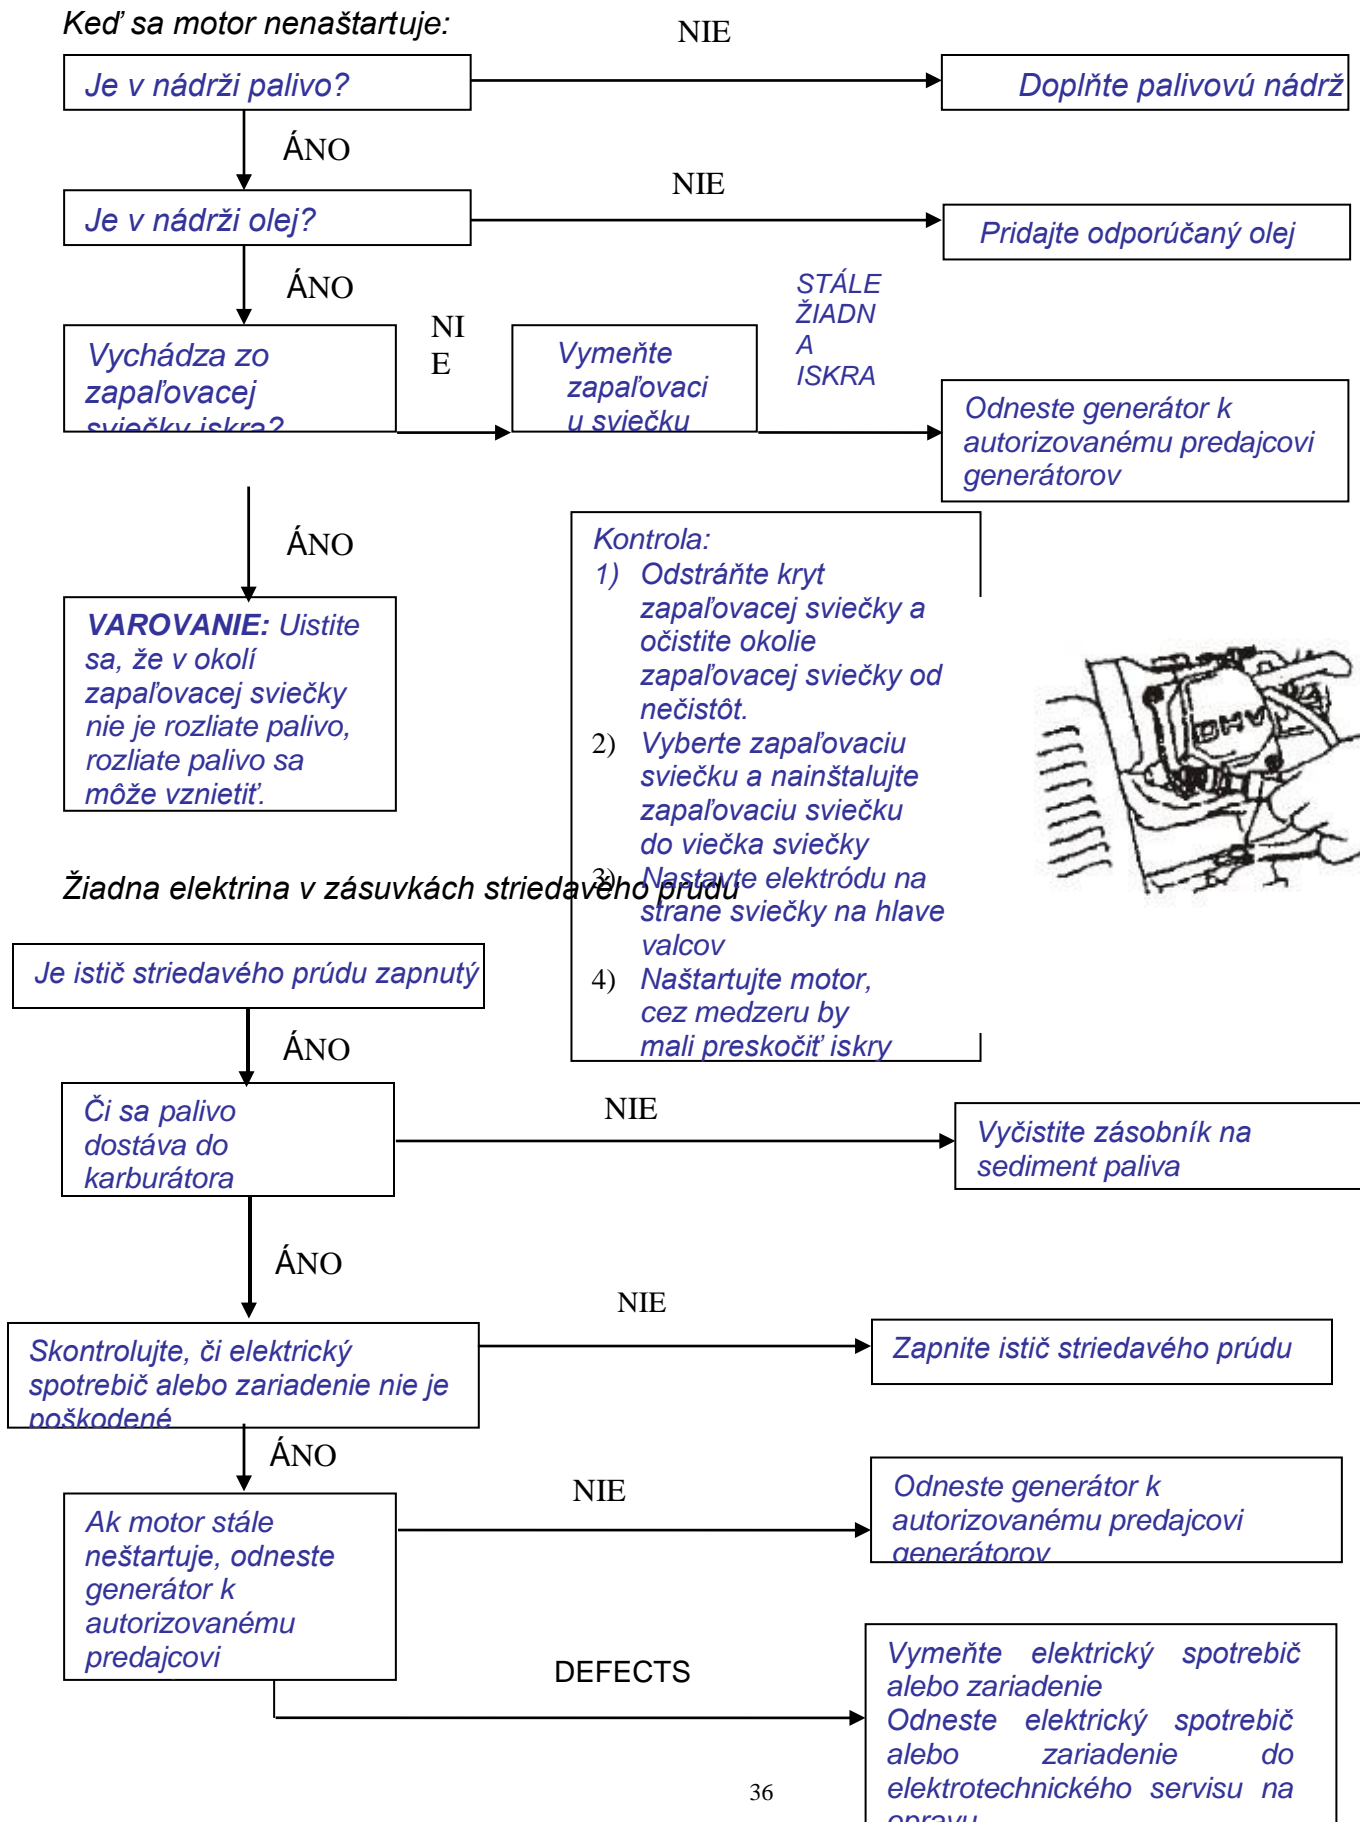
Keď sa motor nenaštartuje:

NIE

Je v nádrži palivo?

Doplňte palivovú nádrž

ÁNO

NIE

Je v nádrži olej?

Pridajte odporúčaný olej

ÁNO

STÁLE ŽIADNA ISKRA

NIE

Vychádza zo zapaľovacej sviečky iskra?

Vymeňte zapaľovaciu sviečku

Odneste generátor k autorizovanému predajcovi generátorov

ÁNO

Kontrola:
1) Odstráňte kryt zapaľovacej sviečky a očistite okolie zapaľovacej sviečky od nečistôt.
2) Vyberte zapaľovaciu sviečku a nainštalujte zapaľovaciu sviečku do viečka sviečky
3) Nastavte elektródu na strane sviečky na hlave valcov
4) Naštartujte motor, cez medzeru by mali preskočiť iskry

VAROVANIE: Uistite sa, že v okolí zapaľovacej sviečky nie je rozliate palivo, rozliate palivo sa môže vznietiť.

OHV

Žiadna elektrina v zásuvkách striedavého prúdu

Je istič striedavého prúdu zapnutý

ÁNO

NIE

Či sa palivo dostáva do karburátora

Vyčistite zásobník na sediment paliva

ÁNO

NIE

Skontrolujte, či elektrický spotrebič alebo zariadenie nie je poškodené

Zapnite istič striedavého prúdu

ÁNO

NIE

Ak motor stále neštartuje, odneste generátor k autorizovanému predajcovi

Odneste generátor k autorizovanému predajcovi generátorov

DEFECTS

Vymeňte elektrický spotrebič alebo zariadenie
Odneste elektrický spotrebič alebo zariadenie do elektrotechnického servisu na opravu

36